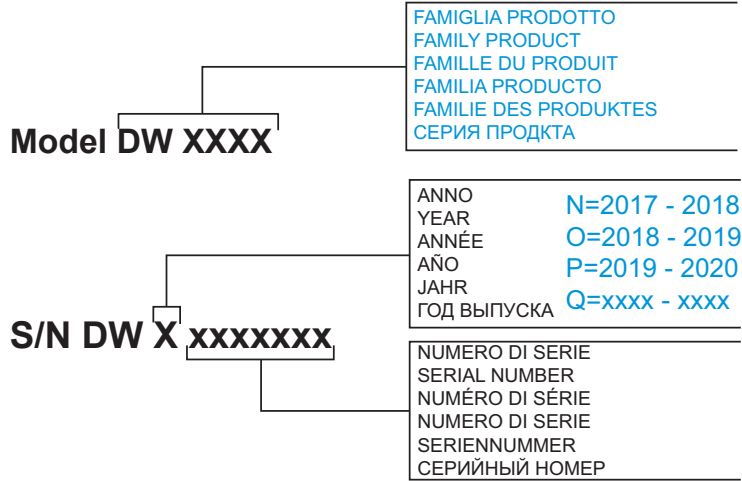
FAMIGLIA PRODOTTO
FAMILY PRODUCT
FAMILLE DU PRODUIT
FAMILIA PRODUCTO
FAMILIE DES PRODUKTES
СЕРИЯ ПРОДКТА

Model DW XXXX

ANNO
YEAR
ANNÉE
AÑO
JAHR
ГОД ВЫПУСКА

N=2017 - 2018
O=2018 - 2019
P=2019 - 2020
Q=xxxx - xxxx

S/N DW X xxxxxxx

NUMERO DI SERIE
SERIAL NUMBER
NUMÉRO DI SÉRIE
NUMERO DI SERIE
SERIENNUMMER
СЕРИЙНЫЙ НОМЕР